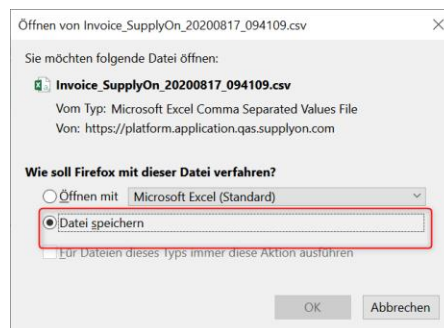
Öffnen von Invoice_SupplyOn_20200817_094109.csv

×

Sie möchten folgende Datei öffnen:

Invoice_SupplyOn_20200817_094109.csv

Vom Typ: Microsoft Excel Comma Separated Values File

Von: https://platform.application.qas.supplyon.com

Wie soll Firefox mit dieser Datei verfahren?

Öffnen mit Microsoft Excel (Standard)

Datei speichern

Für Dateien dieses Typs immer diese Aktion ausführen

OK

Abbrechen